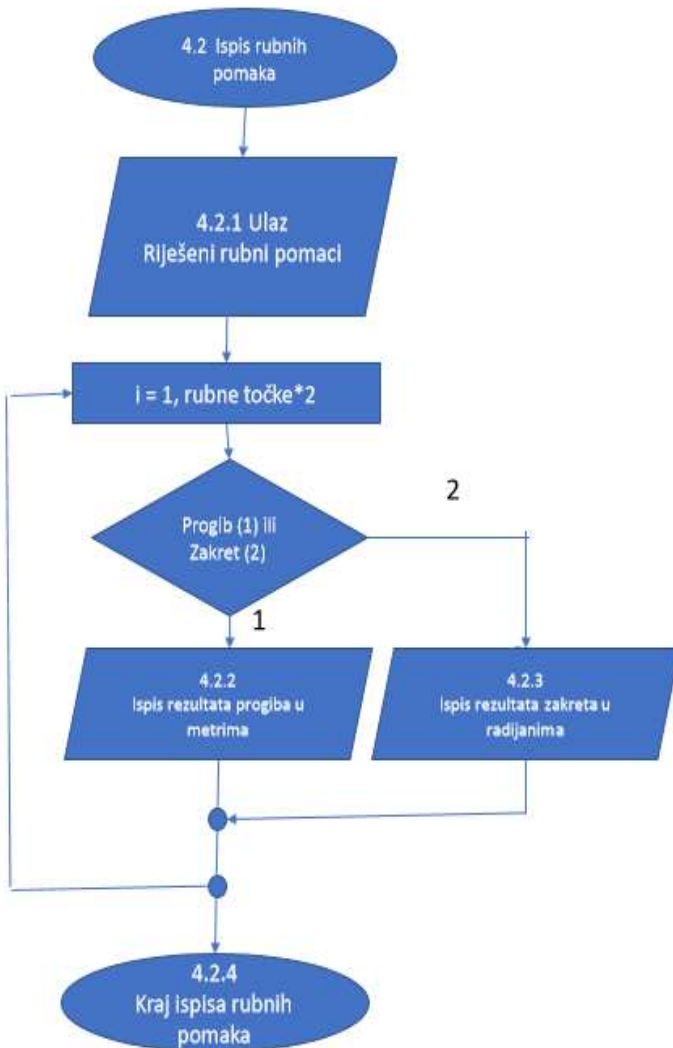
4.2 Ispis rubnih pomaka

4.2.1 Ulaz
Riješeni rubni pomaci

i = 1, rubne točke*2

Progib (1) ili
Zakret (2)

2

1

4.2.2
Ispis rezultata progiba u metrima

4.2.3
Ispis rezultata zakreta u radijanima

4.2.4
Kraj ispisa rubnih pomaka